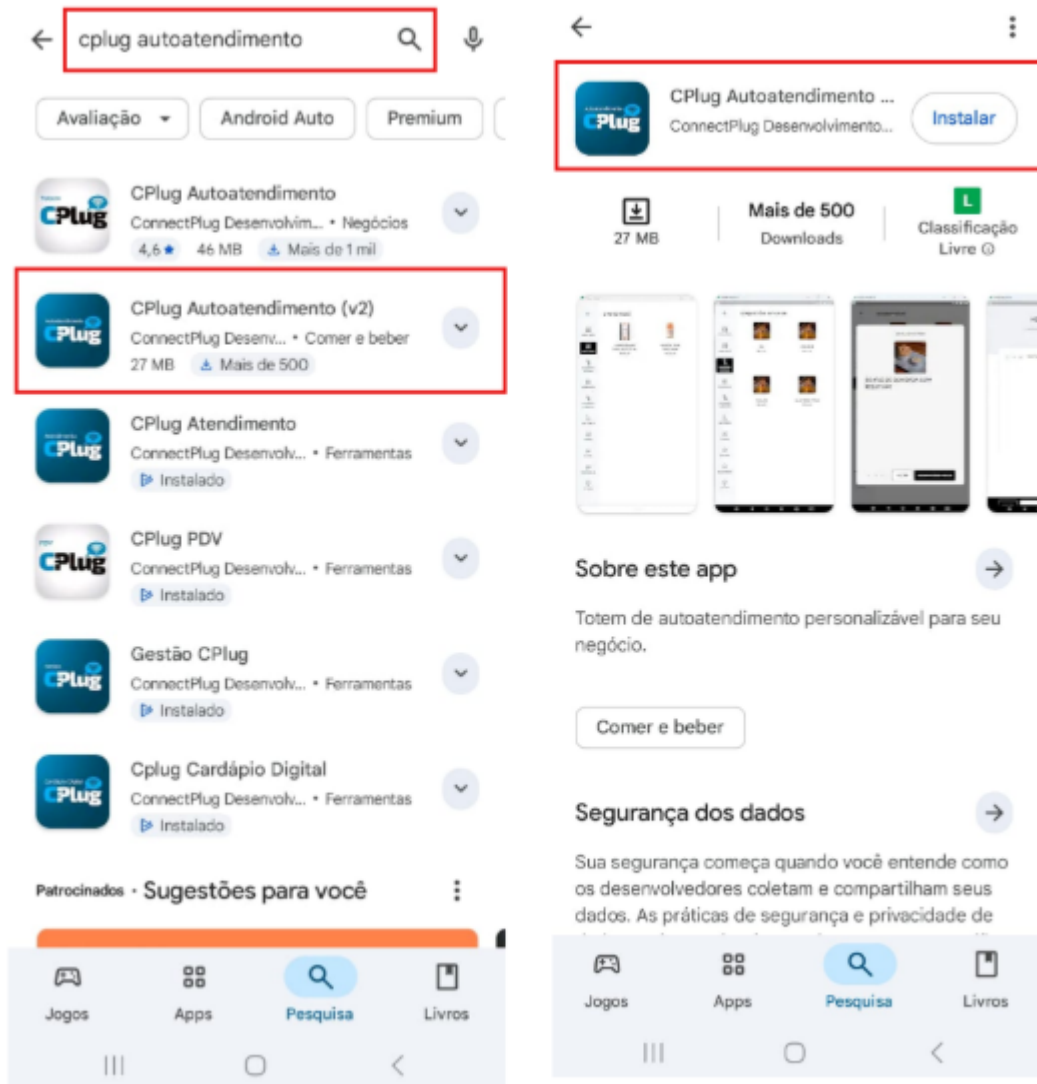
cplug autoatendimento

Avaliação
Android Auto
Premium

CPlug Autoatendimento
ConnectPlug Desenvolvim... • Negócios
4,6★ 46 MB Mais de 1 mil

CPlug Autoatendimento (v2)
ConnectPlug Desenv... • Comer e beber
27 MB Mais de 500

CPlug Atendimento
ConnectPlug Desenvolv... • Ferramentas
Instalado

CPlug PDV
ConnectPlug Desenvolv... • Ferramentas
Instalado

Gestão CPlug
ConnectPlug Desenvolv... • Ferramentas
Instalado

Cplug Cardápio Digital
ConnectPlug Desenvolv... • Ferramentas
Instalado

Patrocinados • Sugestões para você

Jogos
Apps
Pesquisa
Livros

CPlug Autoatendimento ...
ConnectPlug Desenvolvimento...
Instalar

27 MB
Mais de 500
Downloads
L
Classificação Livre

Sobre este app

Totem de autoatendimento personalizável para seu negócio.

Comer e beber

Segurança dos dados

Sua segurança começa quando você entende como os desenvolvedores coletam e compartilham seus dados. As práticas de segurança e privacidade de

Jogos
Apps
Pesquisa
Livros